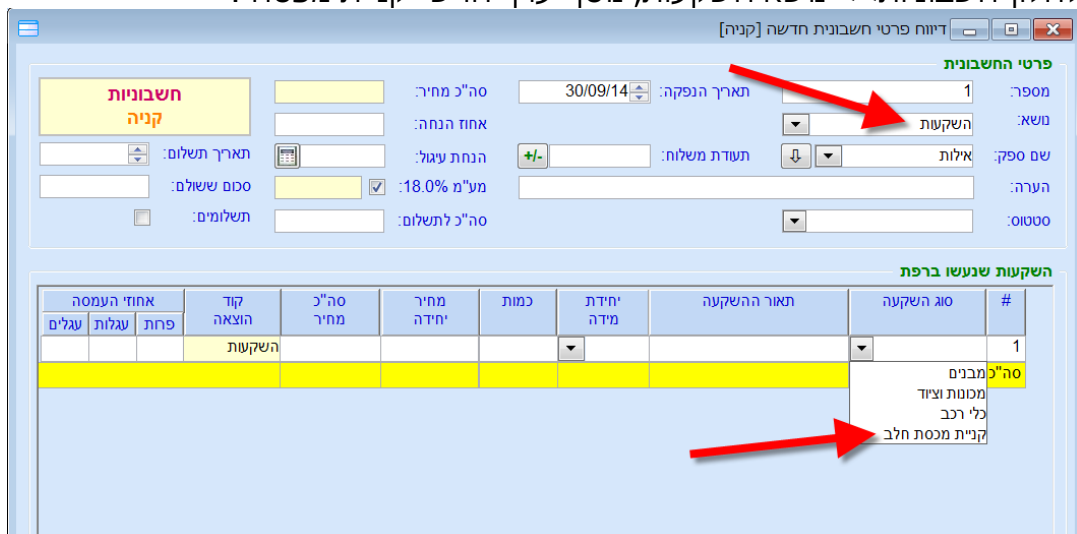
דיווח פרטי חשבונית חדשה [קניה]

פרטי החשבונית

מספר: 1
תאריך הנפקה: 30/09/14
סה"כ מחיר:
חשבוניות
קניה

נושא: השקעות
אחוז הנחה:

שם ספק: אילות
תעודת משלוח:
+/-
הנחת עיגול:
תאריך תשלום:

הערה:
מע"מ 18.0%
סכום ששולם:

סטטוס:
סה"כ לתשלום:
תשלומים:

השקעות שנעשו ברפת

| # | סוג השקעה | תאור ההשקעה | יחידת מידה | כמות | מחיר יחידה | סה"כ מחיר | קוד הוצאה | אחוזי העמסה פחות | עגלות | עגלים |
|---|---|---|---|---|---|---|---|---|---|---|
| 1 | | | | | | | השקעות | | | |
| סה"כ | | | | | | | | | | |

מבנים
מכונות וציוד
כלי רכב
קניית מכסת חלב